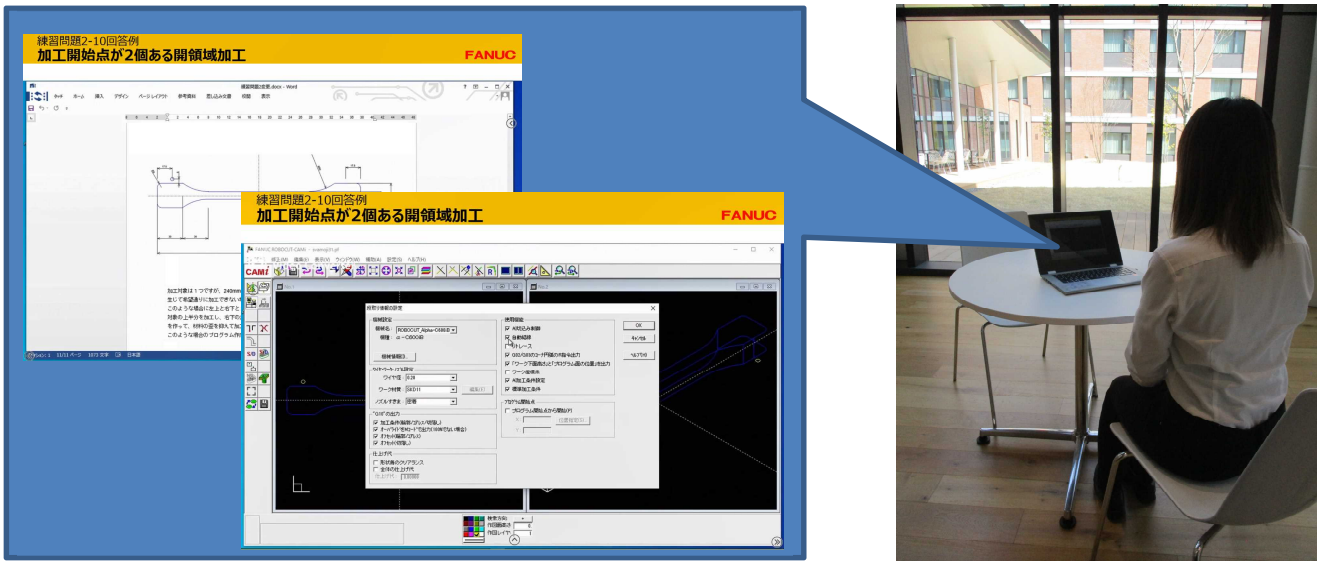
練習問題2-10回答例
加工開始点が2個ある開領域加工
FANUC

ファイル ホーム 挿入 デザイン ページレイアウト 参考資料 差し込み文書 校閲 表示

練習問題2-10回答例
加工開始点が2個ある開領域加工
FANUC

加工対象は１つですが、240mm
生じて希望通りに加工できない
このような場合に左上と右下を
対象の上半分を加工し、右下の
を作って、材料の歪を抑えて加
このような場合のプログラム作

FANUC ROBOCUT-CAMi
CAMi

OK
キャンセル
ヘルプ(H)

機械設定
機種名: ROBOCUT_Alpha-C600iB
機種: α-C600iB
機械情報(I)
ワイヤ径 0.20
ワーク材質 SKD11
ノズルすきま 密着

使用機能
AI加工条件設定
標準加工条件

G92の出力
加工条件(動作)プリセットを出力
オフセット(補正)を出力

仕上げ代
形状毎のクリアランス
全体の仕上げ代

プログラム開始点から開始(P)